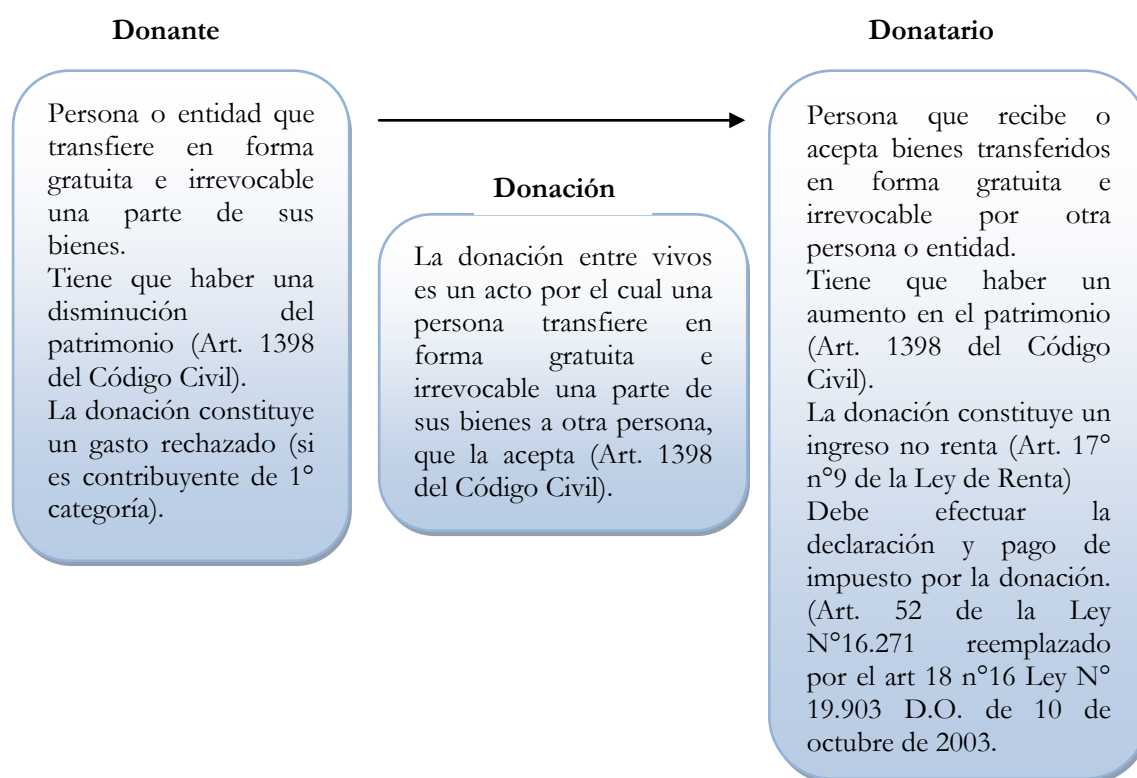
**Donante**

Persona o entidad que transfiere en forma gratuita e irrevocable una parte de sus bienes.
Tiene que haber una disminución del patrimonio (Art. 1398 del Código Civil).
La donación constituye un gasto rechazado (si es contribuyente de 1° categoría).

**Donación**

La donación entre vivos es un acto por el cual una persona transfiere en forma gratuita e irrevocable una parte de sus bienes a otra persona, que la acepta (Art. 1398 del Código Civil).

**Donatario**

Persona que recibe o acepta bienes transferidos en forma gratuita e irrevocable por otra persona o entidad.
Tiene que haber un aumento en el patrimonio (Art. 1398 del Código Civil).
La donación constituye un ingreso no renta (Art. 17° n°9 de la Ley de Renta)
Debe efectuar la declaración y pago de impuesto por la donación. (Art. 52 de la Ley N°16.271 reemplazado por el art 18 n°16 Ley N° 19.903 D.O. de 10 de octubre de 2003.